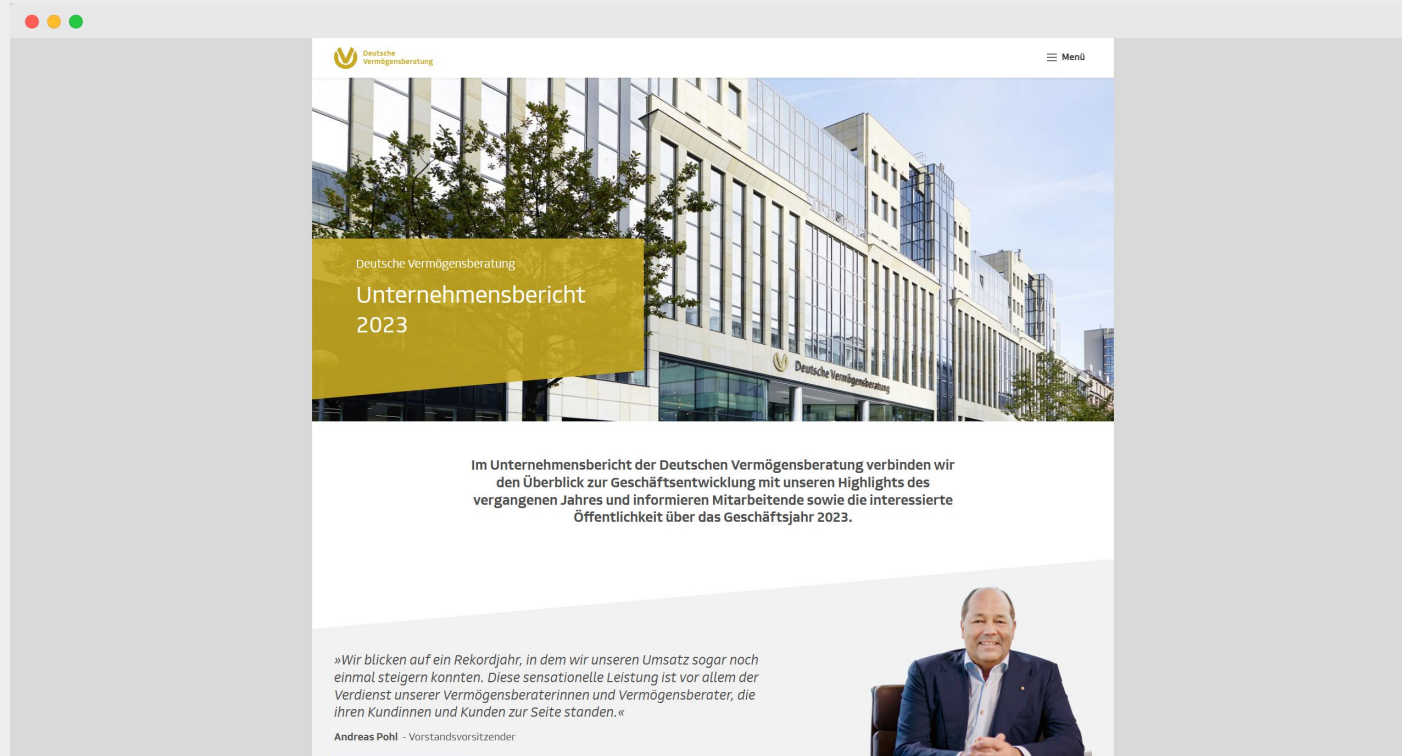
Deutsche Vermögensberatung

Menü

Deutsche Vermögensberatung

Unternehmensbericht 2023

Deutsche Vermögensberatung

Im Unternehmensbericht der Deutschen Vermögensberatung verbinden wir den Überblick zur Geschäftsentwicklung mit unseren Highlights des vergangenen Jahres und informieren Mitarbeitende sowie die interessierte Öffentlichkeit über das Geschäftsjahr 2023.

»Wir blicken auf ein Rekordjahr, in dem wir unseren Umsatz sogar noch einmal steigern konnten. Diese sensationelle Leistung ist vor allem der Verdienst unserer Vermögensberaterinnen und Vermögensberater, die ihren Kundinnen und Kunden zur Seite standen.«

Andreas Pohl - Vorstandsvorsitzender